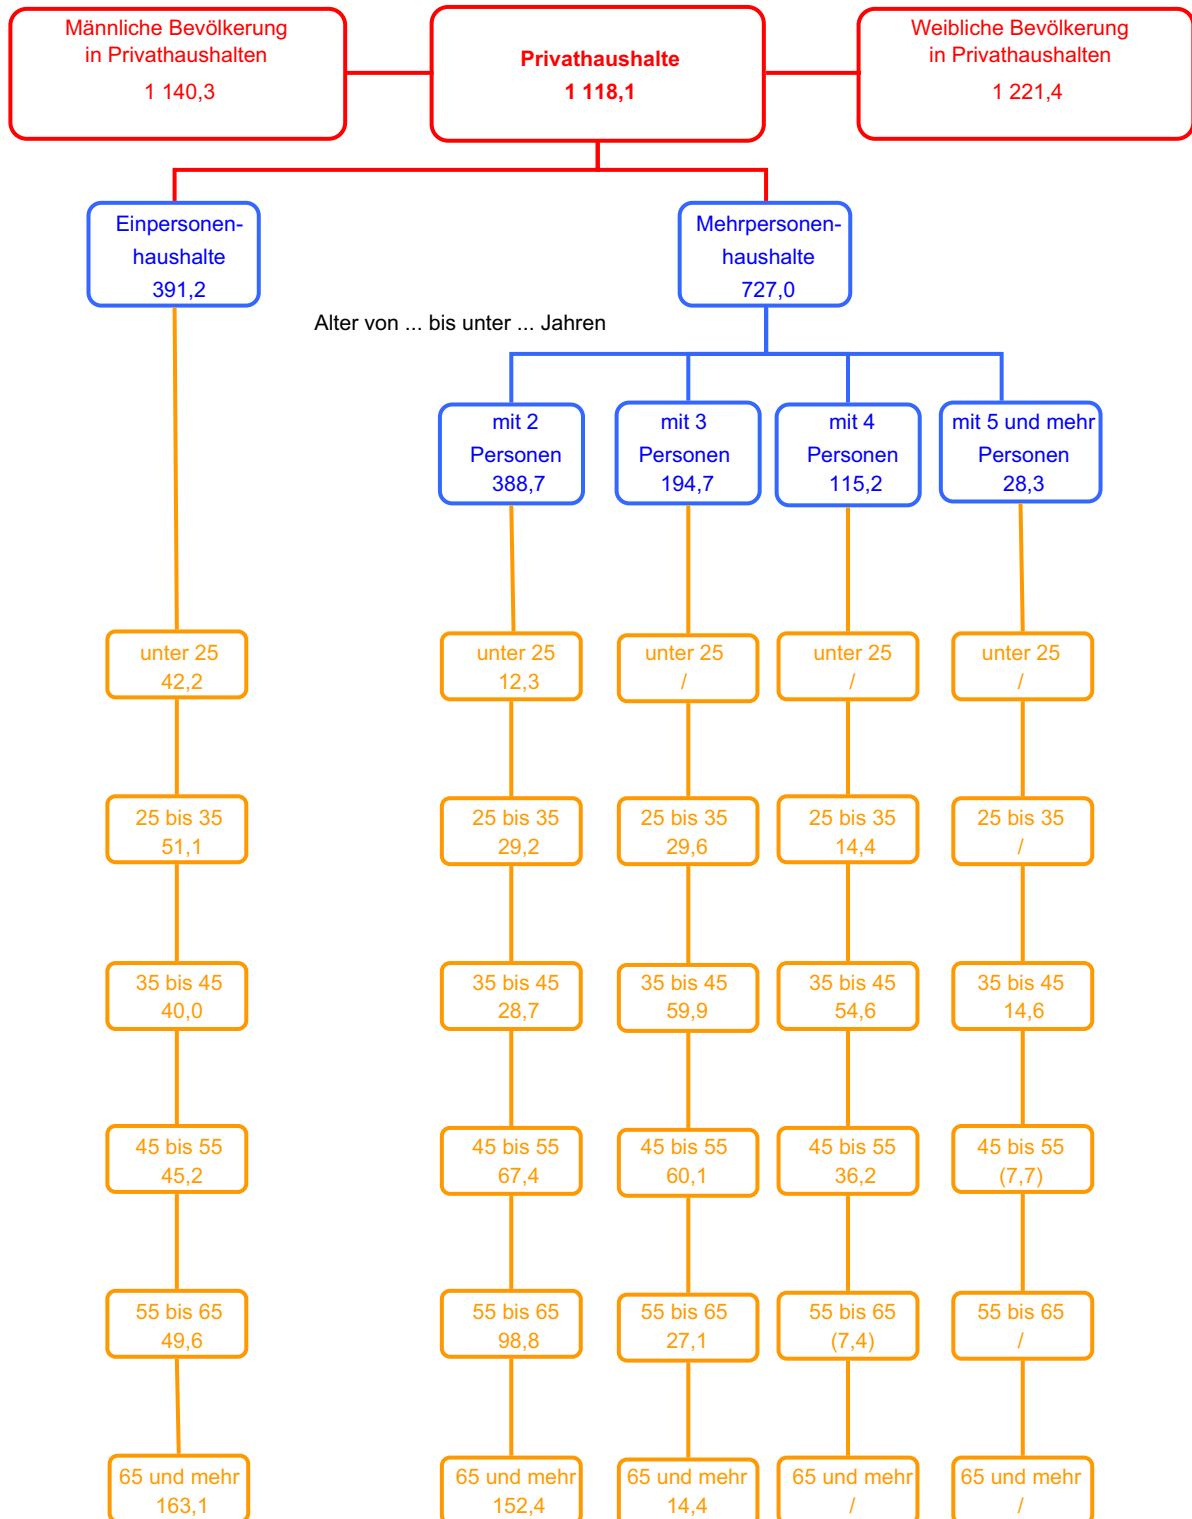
Männliche Bevölkerung in Privathaushalten
1 140,3

Privathaushalte
1 118,1

Weibliche Bevölkerung in Privathaushalten
1 221,4

Einpersonenhaushalte
391,2

Mehrpersonenhaushalte
727,0

Alter von ... bis unter ... Jahren

mit 2 Personen
388,7

mit 3 Personen
194,7

mit 4 Personen
115,2

mit 5 und mehr Personen
28,3

| Einpersonenhaushalte | mit 2 Personen | mit 3 Personen | mit 4 Personen | mit 5 und mehr Personen |
|---|---|---|---|---|
| unter 25 42,2 | unter 25 12,3 | unter 25 / | unter 25 / | unter 25 / |
| 25 bis 35 51,1 | 25 bis 35 29,2 | 25 bis 35 29,6 | 25 bis 35 14,4 | 25 bis 35 / |
| 35 bis 45 40,0 | 35 bis 45 28,7 | 35 bis 45 59,9 | 35 bis 45 54,6 | 35 bis 45 14,6 |
| 45 bis 55 45,2 | 45 bis 55 67,4 | 45 bis 55 60,1 | 45 bis 55 36,2 | 45 bis 55 (7,7) |
| 55 bis 65 49,6 | 55 bis 65 98,8 | 55 bis 65 27,1 | 55 bis 65 (7,4) | 55 bis 65 / |
| 65 und mehr 163,1 | 65 und mehr 152,4 | 65 und mehr 14,4 | 65 und mehr / | 65 und mehr / |